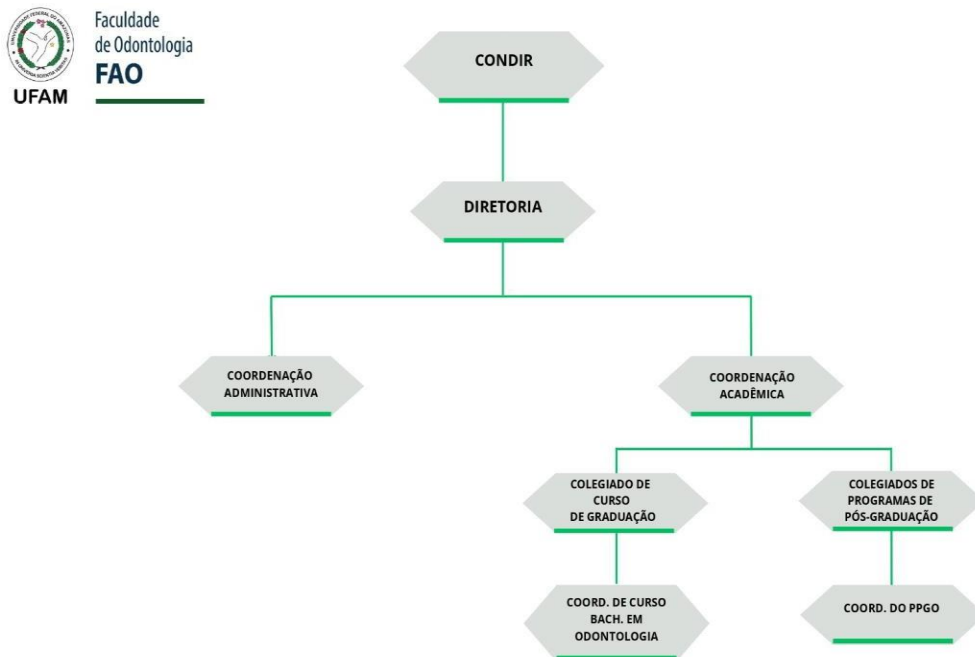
UFAM

Faculdade
de Odontologia
FAO

CONDIR

DIRETORIA

COORDENAÇÃO ADMINISTRATIVA

COORDENAÇÃO ACADÊMICA

COLEGIADO DE CURSO DE GRADUAÇÃO

COLEGIADOS DE PROGRAMAS DE PÓS-GRADUAÇÃO

COORD. DE CURSO BACH. EM ODONTOLOGIA

COORD. DO PPGO